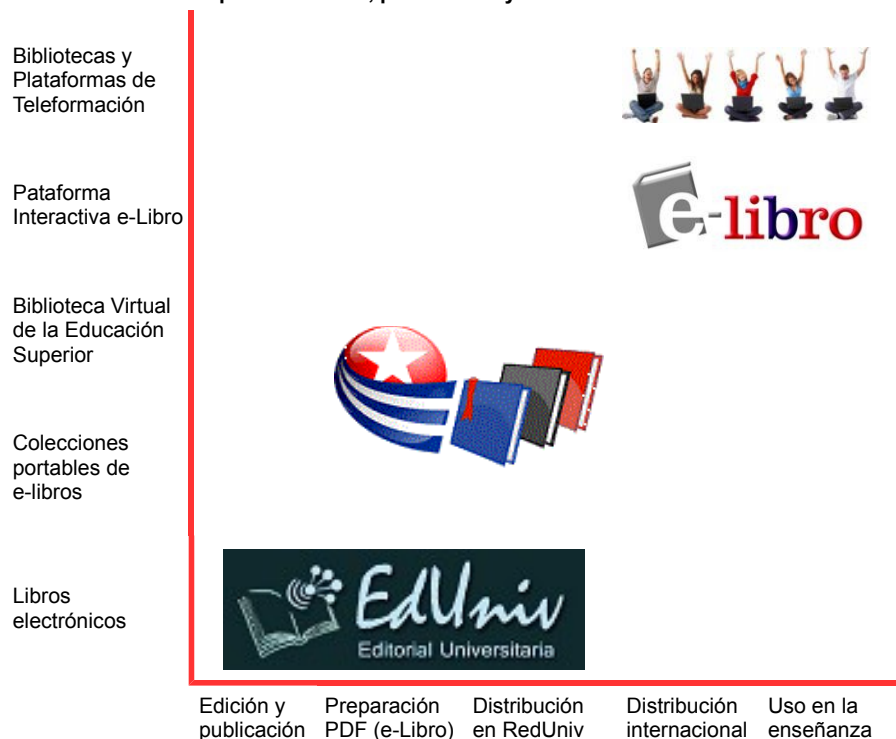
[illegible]

Bibliotecas y Plataformas de Teleformación

Pataforma Interactiva e-Libro

Biblioteca Virtual de la Educación Superior

Colecciones portables de e-libros

Libros electrónicos

e-libro

EdUniv
Editorial Universitaria

Edición y publicación

Preparación PDF (e-Libro)

Distribución en RedUniv

Distribución internacional

Uso en la enseñanza